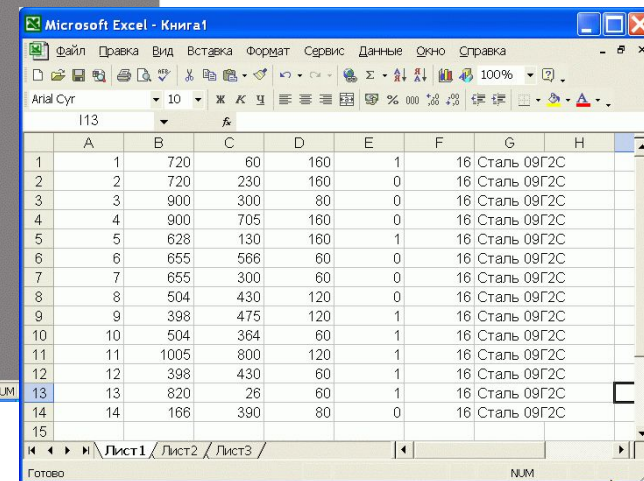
Microsoft Excel - Книга1

Файл Правка Вид Вставка Формат Сервис Данные Окно Справка

100%

Arial Cyr 10 Ж К Ч

I13 $f_x$

|  | A | B | C | D | E | F | G | H |
|---|---|---|---|---|---|---|---|---|
| 1 | 1 | 720 | 60 | 160 | 1 | 16 | Сталь 09Г2С |  |
| 2 | 2 | 720 | 230 | 160 | 0 | 16 | Сталь 09Г2С |  |
| 3 | 3 | 900 | 300 | 80 | 0 | 16 | Сталь 09Г2С |  |
| 4 | 4 | 900 | 705 | 160 | 0 | 16 | Сталь 09Г2С |  |
| 5 | 5 | 628 | 130 | 160 | 1 | 16 | Сталь 09Г2С |  |
| 6 | 6 | 655 | 566 | 60 | 0 | 16 | Сталь 09Г2С |  |
| 7 | 7 | 655 | 300 | 60 | 0 | 16 | Сталь 09Г2С |  |
| 8 | 8 | 504 | 430 | 120 | 0 | 16 | Сталь 09Г2С |  |
| 9 | 9 | 398 | 475 | 120 | 1 | 16 | Сталь 09Г2С |  |
| 10 | 10 | 504 | 364 | 60 | 1 | 16 | Сталь 09Г2С |  |
| 11 | 11 | 1005 | 800 | 120 | 1 | 16 | Сталь 09Г2С |  |
| 12 | 12 | 398 | 430 | 60 | 1 | 16 | Сталь 09Г2С |  |
| 13 | 13 | 820 | 26 | 60 | 1 | 16 | Сталь 09Г2С |  |
| 14 | 14 | 166 | 390 | 80 | 0 | 16 | Сталь 09Г2С |  |
| 15 |  |  |  |  |  |  |  |  |

Лист1 Лист2 Лист3

Готово NUM

NUM